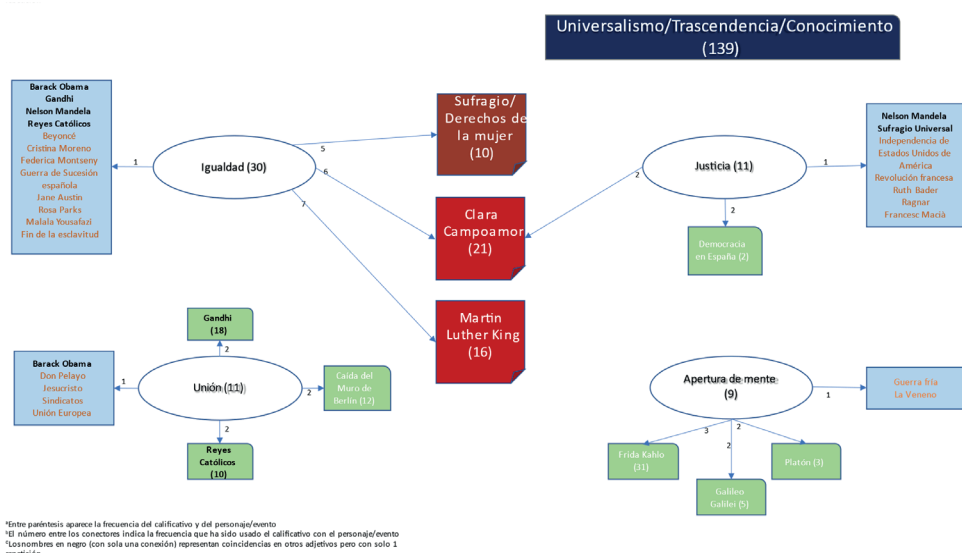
Universalismo/Trascendencia/Conocimiento (139)

Barack Obama
Gandhi
Nelson Mandela
Reyes Católicos
Beyoncé
Cristina Moreno
Federica Montseny
Guerra de Sucesión española
Jane Austin
Rosa Parks
Malala Yousafazi
Fin de la esclavitud

1

Igualdad (30)

5
6
7

Sufragio/ Derechos de la mujer (10)

Clara Campoamor (21)

Martin Luther King (16)

Justicia (11)

2
2
1

Democracia en España (2)

Nelson Mandela
Sufragio Universal
Independencia de Estados Unidos de América
Revolución francesa
Ruth Bader
Ragnar
Francesc Macià

Gandhi (18)

2

Barack Obama
Don Pelayo
Jesucristo
Sindicatos
Unión Europea

1

Unión (11)

2

Caída del Muro de Berlín (12)

2

Reyes Católicos (10)

Apertura de mente (9)

1

Guerra fría
La Veneno

3
2
2

Frida Kahlo (31)

Galileo Galilei (5)

Platón (3)

ªEntre paréntesis aparece la frecuencia del calificativo y del personaje/evento
ᵇEl número entre los conectores indica la frecuencia que ha sido usado el calificativo con el personaje/evento
ᶜLosnombres en negro (con sola una conexión) representan coincidencias en otros adjetivos pero con solo 1 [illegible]